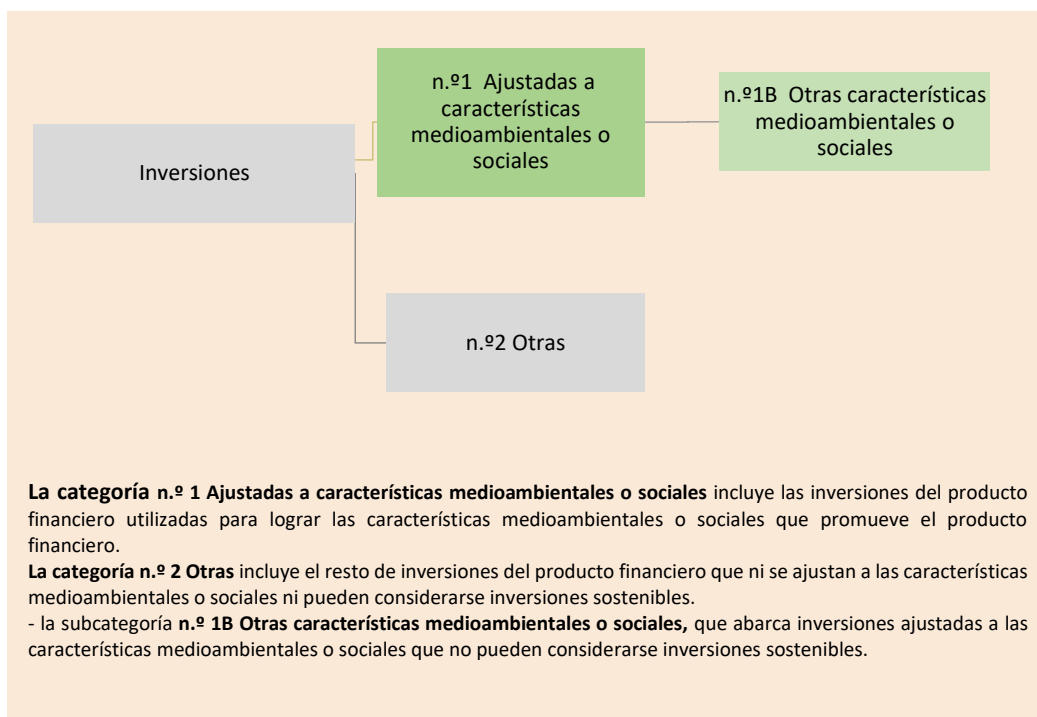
Inversiones

n.º1 Ajustadas a características medioambientales o sociales

n.º1B Otras características medioambientales o sociales

n.º2 Otras

**La categoría n.º 1 Ajustadas a características medioambientales o sociales** incluye las inversiones del producto financiero utilizadas para lograr las características medioambientales o sociales que promueve el producto financiero.
**La categoría n.º 2 Otras** incluye el resto de inversiones del producto financiero que ni se ajustan a las características medioambientales o sociales ni pueden considerarse inversiones sostenibles.
- la subcategoría **n.º 1B Otras características medioambientales o sociales,** que abarca inversiones ajustadas a las características medioambientales o sociales que no pueden considerarse inversiones sostenibles.